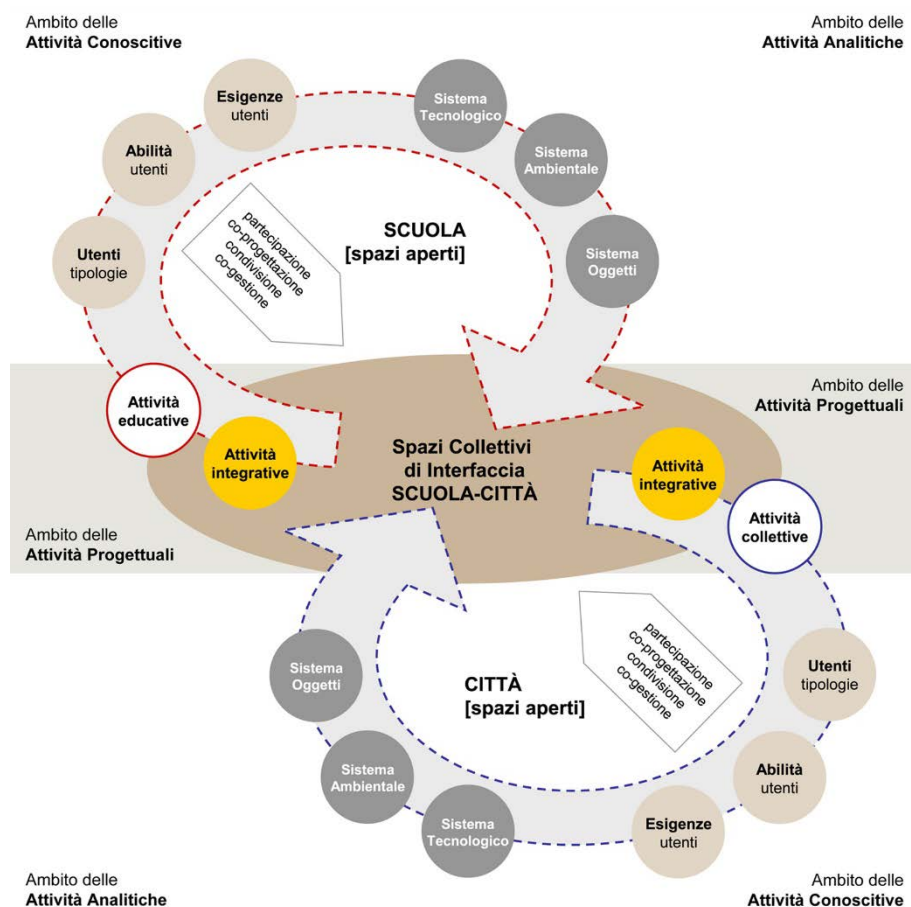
Ambito delle
**Attività Conoscitive**

Ambito delle
**Attività Analitiche**

**Esigenze** utenti

**Abilità** utenti

**Utenti** tipologie

Sistema Tecnologico

Sistema Ambientale

Sistema Oggetti

partecipazione
co-progettazione
condivisione
co-gestione

SCUOLA
[spazi aperti]

Ambito delle
**Attività Progettuali**

Attività educative

Attività integrative

Spazi Collettivi
di Interfaccia
SCUOLA-CITTÀ

Attività integrative

Attività collettive

Ambito delle
**Attività Progettuali**

partecipazione
co-progettazione
condivisione
co-gestione

CITTÀ
[spazi aperti]

Sistema Oggetti

Sistema Ambientale

Sistema Tecnologico

**Utenti** tipologie

**Abilità** utenti

**Esigenze** utenti

Ambito delle
**Attività Analitiche**

Ambito delle
**Attività Conoscitive**